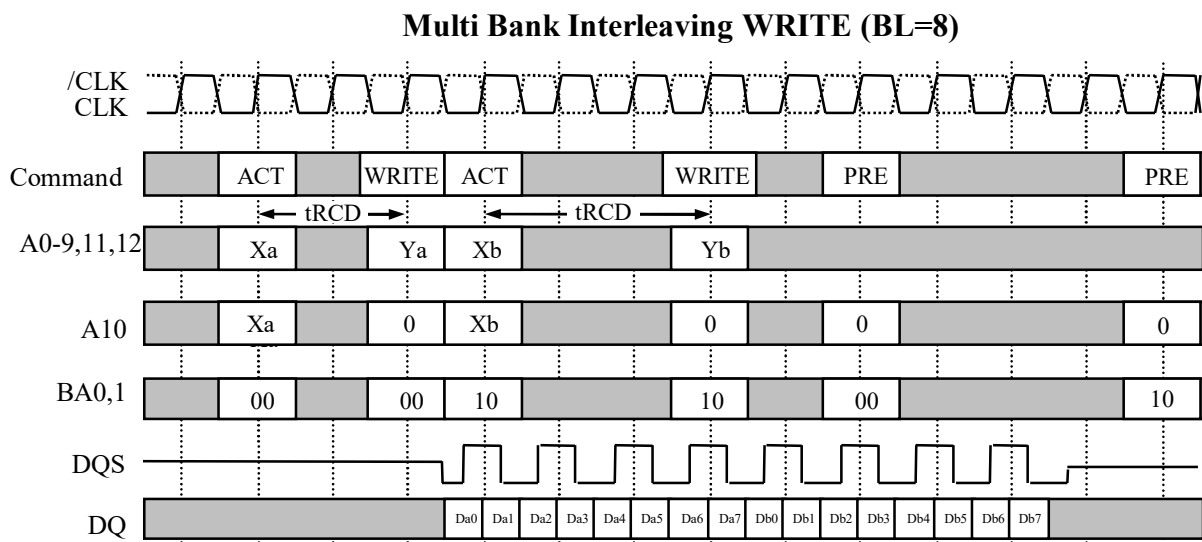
Multi Bank Interleaving WRITE (BL=8)

/CLK
CLK

Command ACT WRITE ACT WRITE PRE PRE

tRCD tRCD

A0-9,11,12 Xa Ya Xb Yb

A10 Xa 0 Xb 0 0 0

BA0,1 00 00 10 10 00 10

DQS

DQ Da0 Da1 Da2 Da3 Da4 Da5 Da6 Da7 Db0 Db1 Db2 Db3 Db4 Db5 Db6 Db7